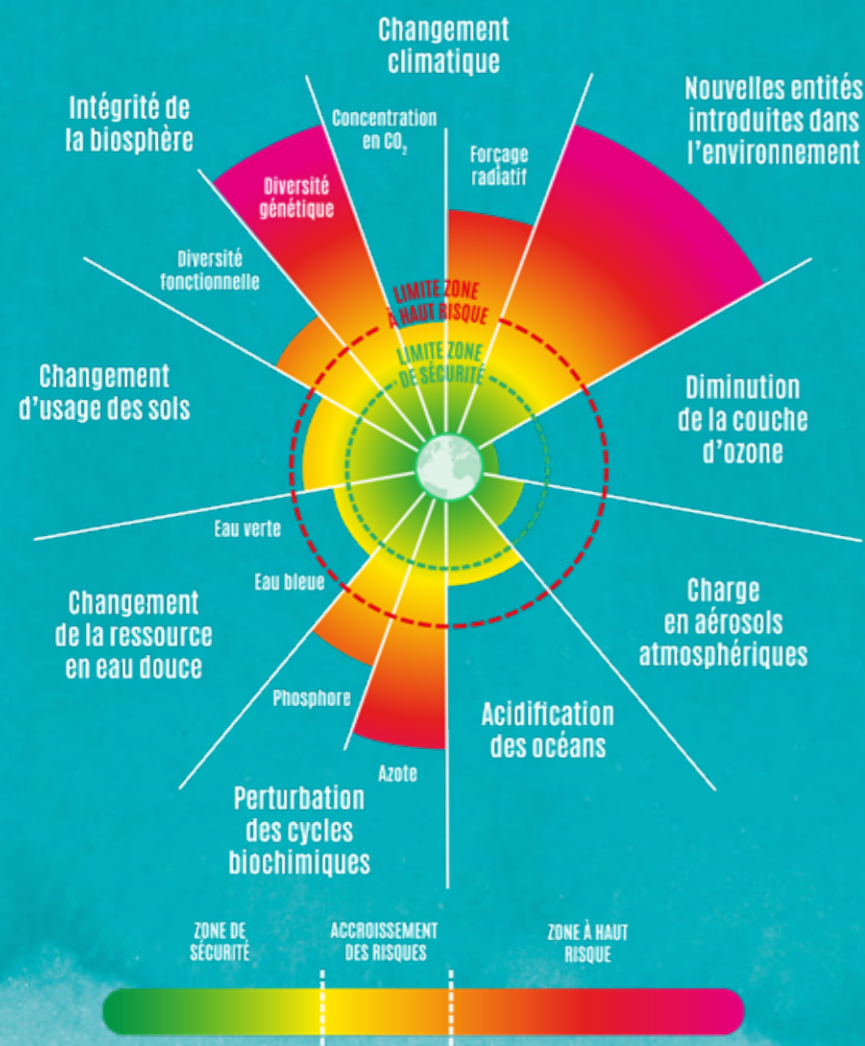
Changement climatique

Nouvelles entités introduites dans l'environnement

Intégrité de la biosphère

Concentration en $CO_2$

Forçage radiatif

Diversité génétique

Diversité fonctionnelle

LIMITE ZONE À HAUT RISQUE

LIMITE ZONE DE SÉCURITÉ

Changement d'usage des sols

Diminution de la couche d'ozone

Eau verte

Eau bleue

Changement de la ressource en eau douce

Charge en aérosols atmosphériques

Phosphore

Acidification des océans

Azote

Perturbation des cycles biochimiques

ZONE DE SÉCURITÉ

ACCROISSEMENT DES RISQUES

ZONE À HAUT RISQUE